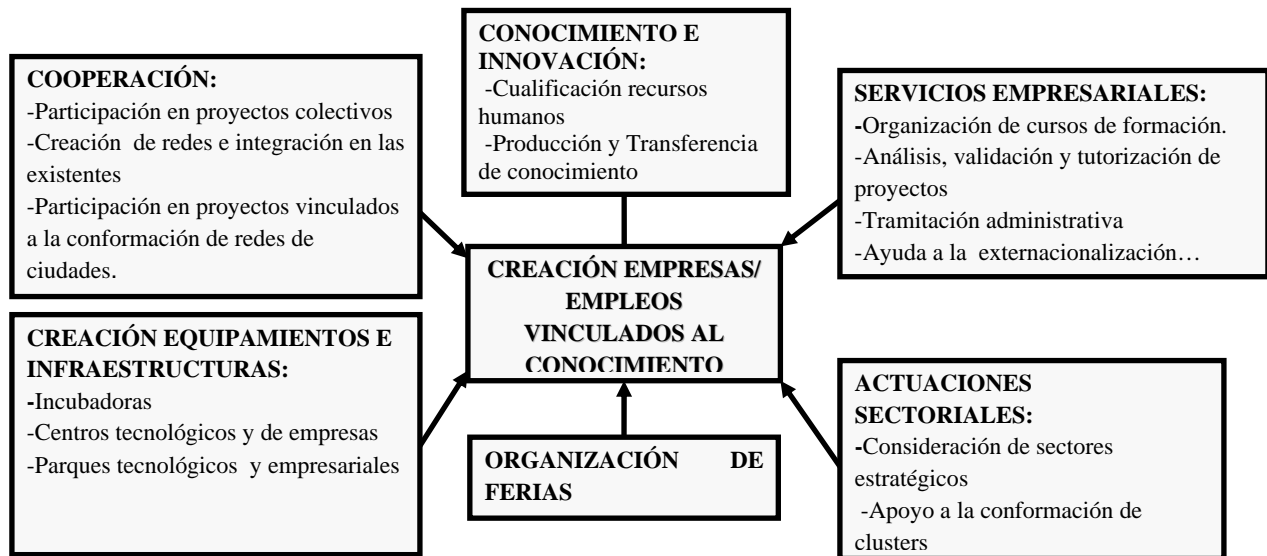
CONOCIMIENTO E INNOVACIÓN:
-Cualificación recursos humanos
-Producción y Transferencia de conocimiento

COOPERACIÓN:
-Participación en proyectos colectivos
-Creación de redes e integración en las existentes
-Participación en proyectos vinculados a la conformación de redes de ciudades.

SERVICIOS EMPRESARIALES:
-Organización de cursos de formación.
-Análisis, validación y tutorización de proyectos
-Tramitación administrativa
-Ayuda a la externacionalización…

CREACIÓN EMPRESAS/ EMPLEOS VINCULADOS AL CONOCIMIENTO

CREACIÓN EQUIPAMIENTOS E INFRAESTRUCTURAS:
-Incubadoras
-Centros tecnológicos y de empresas
-Parques tecnológicos y empresariales

ORGANIZACIÓN DE FERIAS

ACTUACIONES SECTORIALES:
-Consideración de sectores estratégicos
-Apoyo a la conformación de clusters